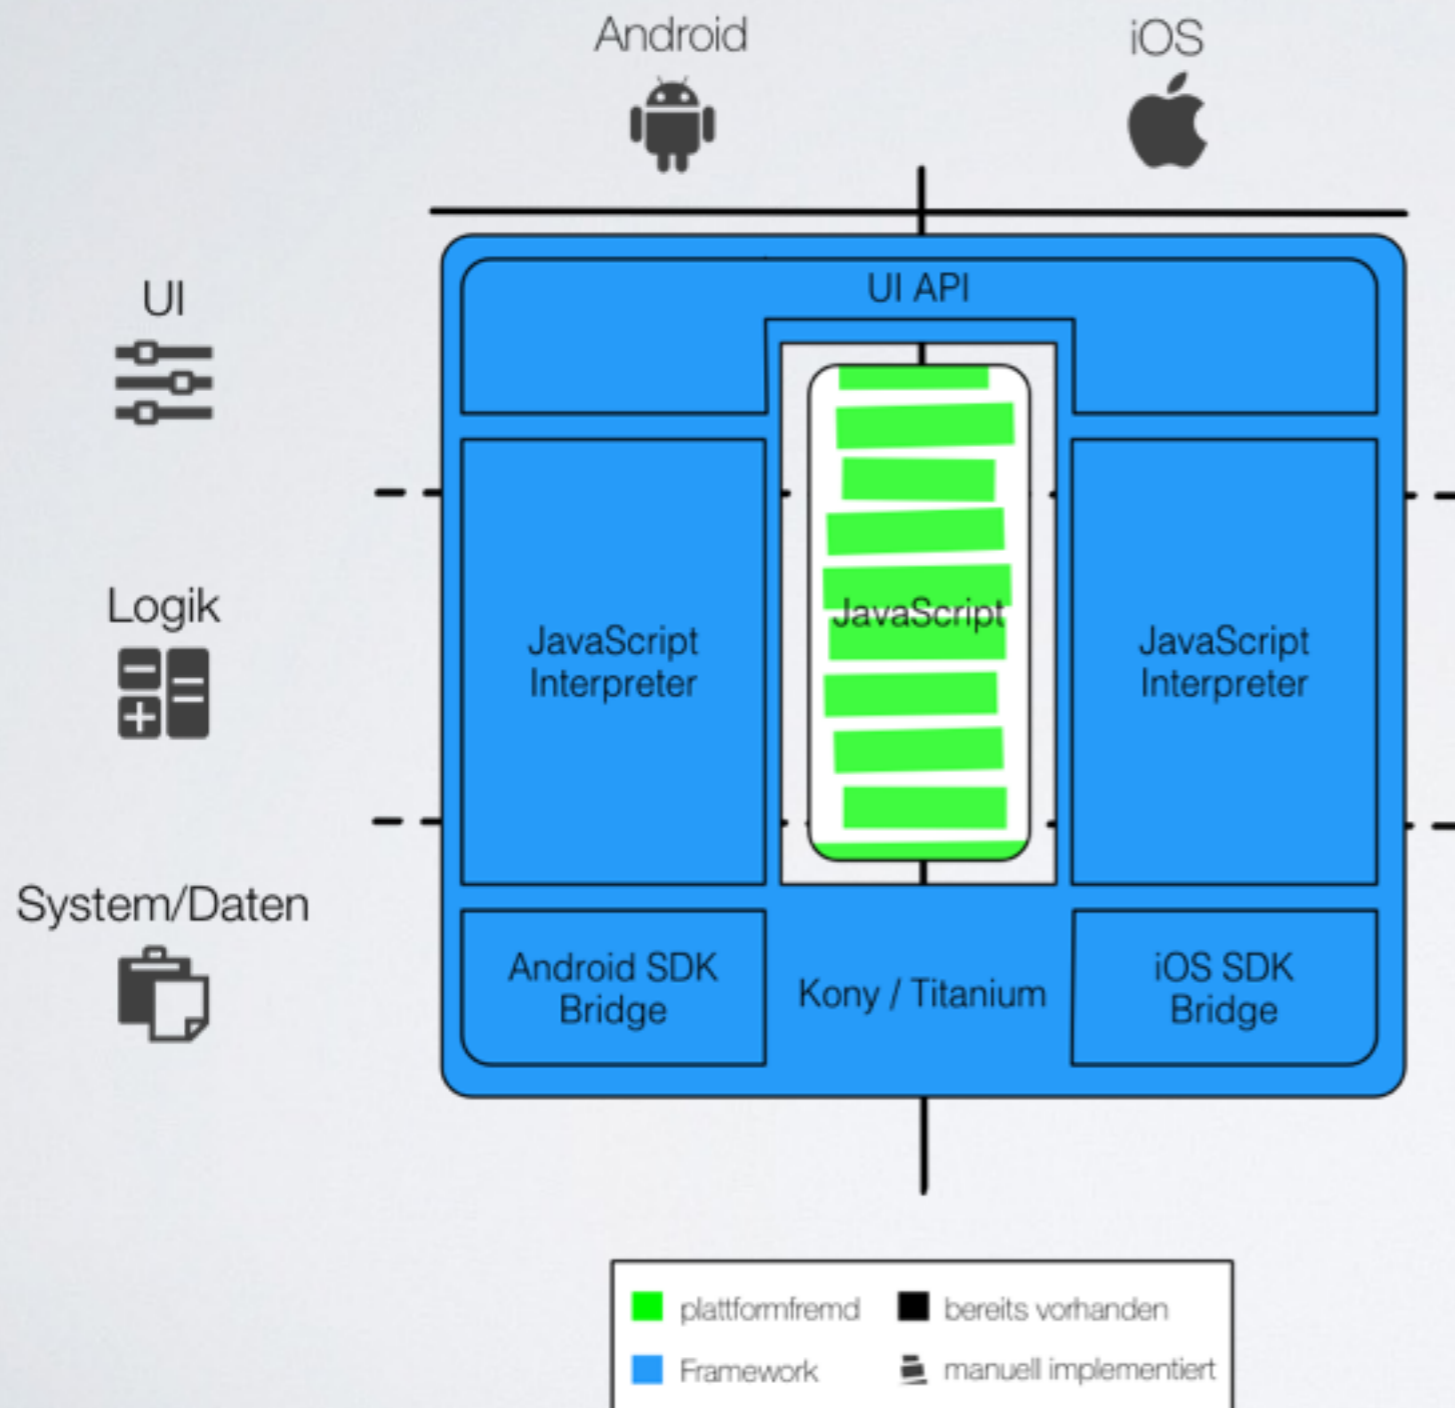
Android

iOS

UI

Logik

System/Daten

UI API

JavaScript Interpreter

JavaScript

JavaScript Interpreter

Android SDK Bridge

Kony / Titanium

iOS SDK Bridge

plattformfremd
bereits vorhanden
Framework
manuell implementiert